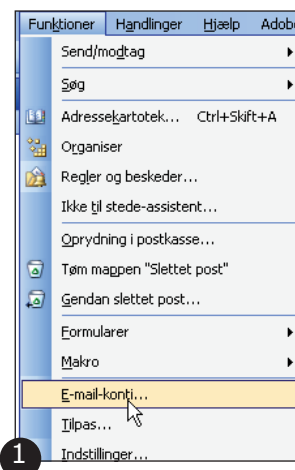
Funktioner Handlinger Hjælp Adobe

Send/modtag
Søg
Adressekartotek... Ctrl+Skift+A
Organiser
Regler og beskeder...
Ikke til stede-assistent...
Oprydning i postkasse...
Tøm mappen "Slettet post"
Gendan slettet post...
Formularer
Makro
E-mail-konti...
Tilpas...
Indstillinger...

1